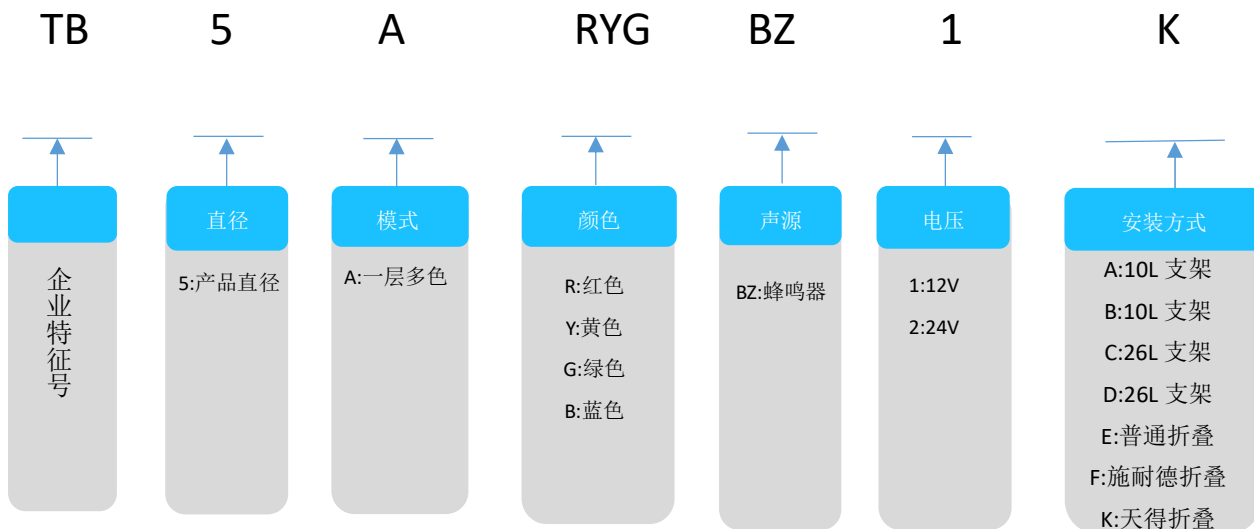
TB 5 A RYG BZ 1 K

企业特征号

直径
5:产品直径

模式
A:一层多色

颜色
R:红色
Y:黄色
G:绿色
B:蓝色

声源
BZ:蜂鸣器

电压
1:12V
2:24V

安装方式
A:10L 支架
B:10L 支架
C:26L 支架
D:26L 支架
E:普通折叠
F:施耐德折叠
K:天得折叠